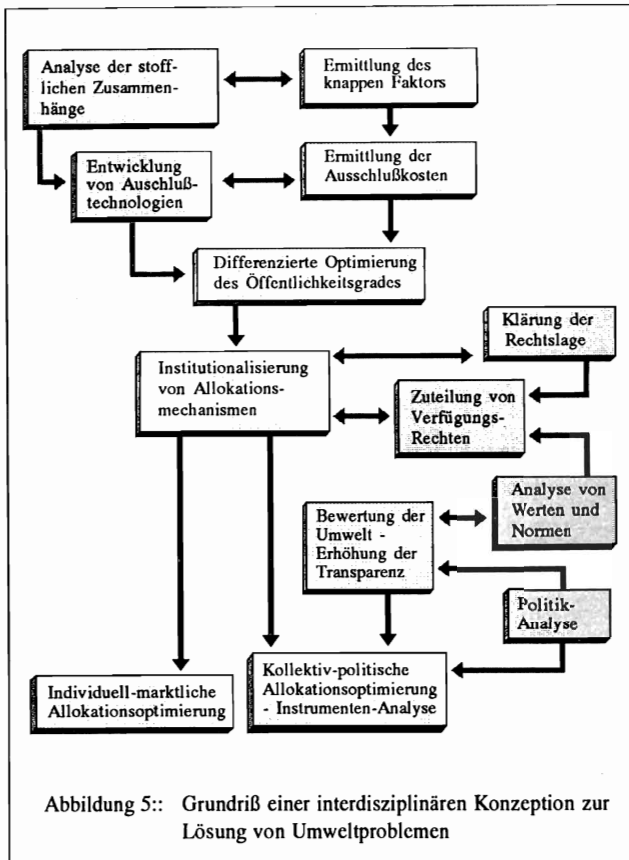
Analyse der stofflichen Zusammenhänge

Ermittlung des knappen Faktors

Entwicklung von Auschlußtechnologien

Ermittlung der Ausschlußkosten

Differenzierte Optimierung des Öffentlichkeitsgrades

Klärung der Rechtslage

Institutionalisierung von Allokationsmechanismen

Zuteilung von Verfügungs-Rechten

Analyse von Werten und Normen

Bewertung der Umwelt - Erhöhung der Transparenz

Politik-Analyse

Individuell-marktliche Allokationsoptimierung

Kollektiv-politische Allokationsoptimierung - Instrumenten-Analyse

Abbildung 5:: Grundriß einer interdisziplinären Konzeption zur Lösung von Umweltproblemen